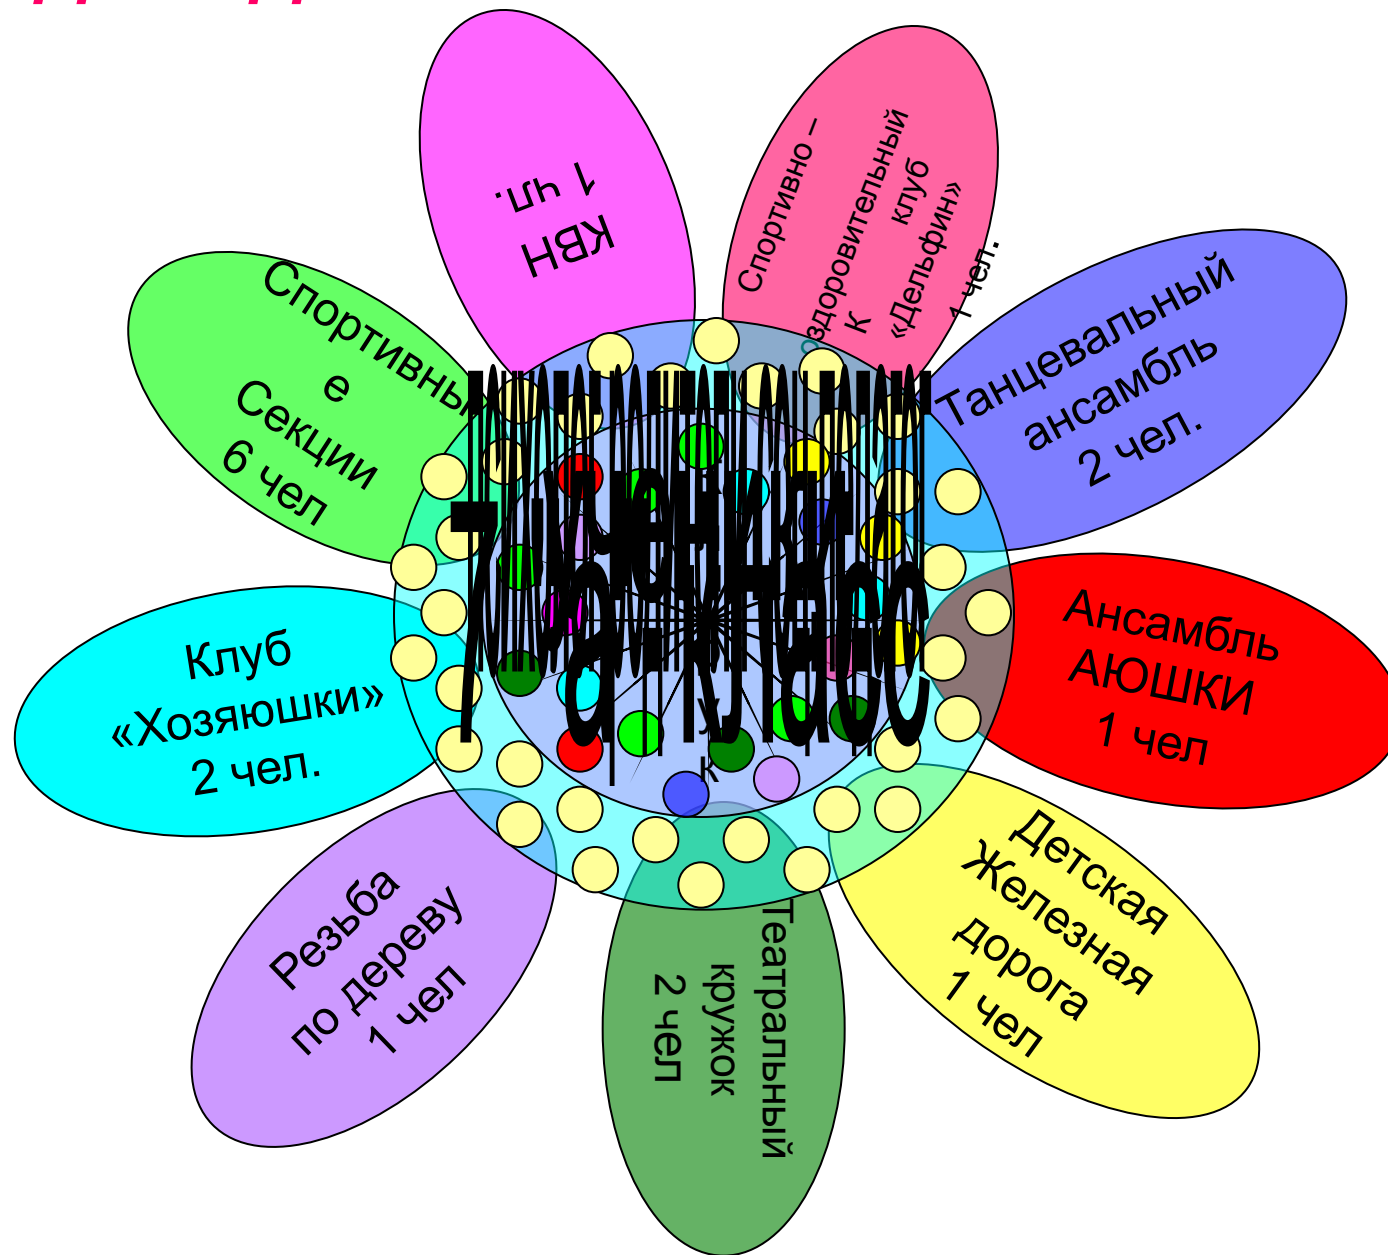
КВН
1 чл.

Спортивно – оздоровительный клуб «Дельфин»
К
1 чел.

Танцевальный ансамбль
2 чел.

Ансамбль АЮШКИ
1 чел

Детская Железная дорога
1 чел

Театральный кружок
2 чел

Резьба по дереву
1 чел

Клуб «Хозяюшки»
2 чел.

Спортивные Секции
6 чел

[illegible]
к